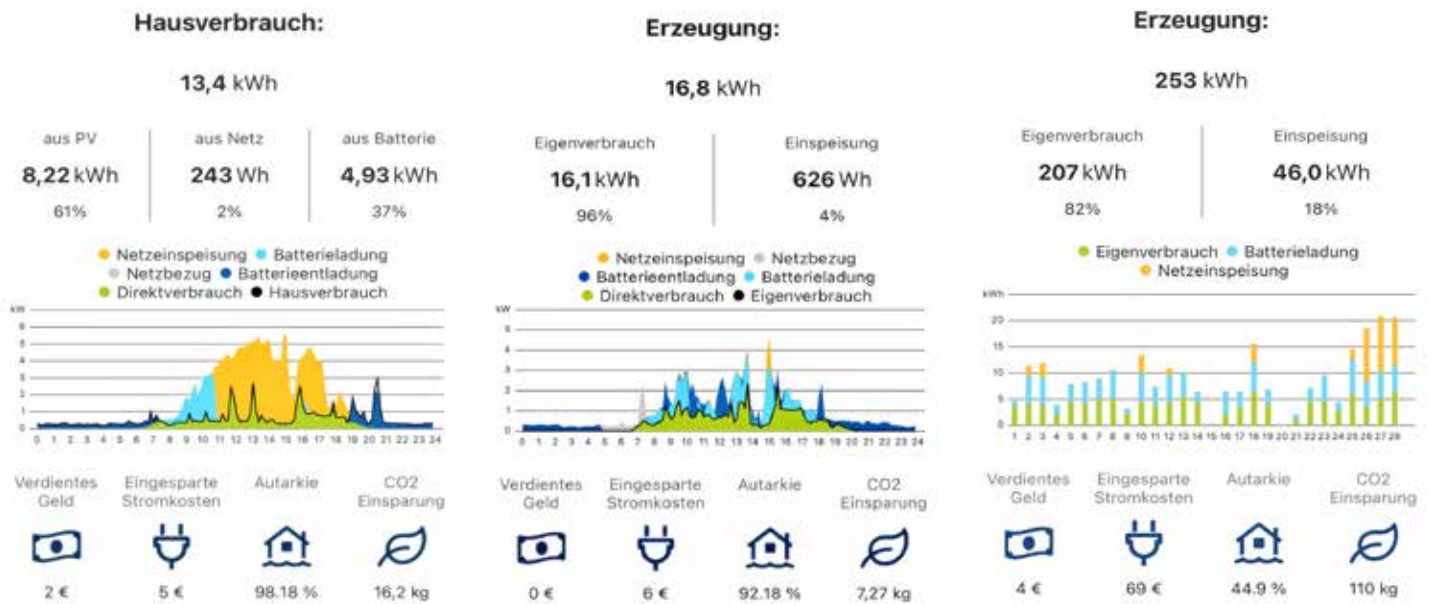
Hausverbrauch:

13,4 kWh

aus PV
8,22 kWh
61%

aus Netz
243 Wh
2%

aus Batterie
4,93 kWh
37%

Netzeinspeisung Batterieladung
Netzbezug Batterieentladung
Direktverbrauch Hausverbrauch

kW
6
5
4
3
2
1
0

0 1 2 3 4 5 6 7 8 9 10 11 12 13 14 15 16 17 18 19 20 21 22 23 24

Verdientes Geld
2 €

Eingesparte Stromkosten
5 €

Autarkie
98.18 %

CO2 Einsparung
16,2 kg

Erzeugung:

16,8 kWh

Eigenverbrauch
16,1 kWh
96%

Einspeisung
626 Wh
4%

Netzeinspeisung Netzbezug
Batterieentladung Batterieladung
Direktverbrauch Eigenverbrauch

kW
6
5
4
3
2
1
0

0 1 2 3 4 5 6 7 8 9 10 11 12 13 14 15 16 17 18 19 20 21 22 23 24

Verdientes Geld
0 €

Eingesparte Stromkosten
6 €

Autarkie
92.18 %

CO2 Einsparung
7,27 kg

Erzeugung:

253 kWh

Eigenverbrauch
207 kWh
82%

Einspeisung
46,0 kWh
18%

Eigenverbrauch Batterieladung
Netzeinspeisung

kWh
20
15
10
5
0

1 2 3 4 5 6 7 8 9 10 11 12 13 14 15 16 17 18 19 20 21 22 23 24 25 26 27 28

Verdientes Geld
4 €

Eingesparte Stromkosten
69 €

Autarkie
44.9 %

CO2 Einsparung
110 kg